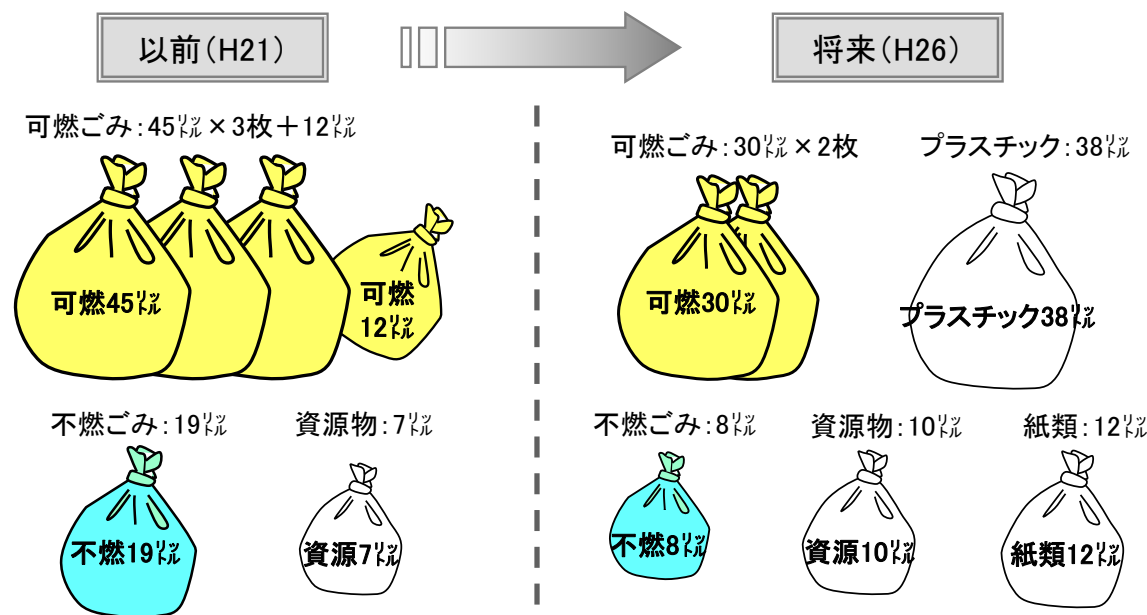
以前(H21)

将来(H26)

可燃ごみ:45ﾘｯﾄﾙ×3枚+12ﾘｯﾄﾙ

可燃45ﾘｯﾄﾙ

可燃12ﾘｯﾄﾙ

不燃ごみ:19ﾘｯﾄﾙ

資源物:7ﾘｯﾄﾙ

不燃19ﾘｯﾄﾙ

資源7ﾘｯﾄﾙ

可燃ごみ:30ﾘｯﾄﾙ×2枚

プラスチック:38ﾘｯﾄﾙ

可燃30ﾘｯﾄﾙ

プラスチック38ﾘｯﾄﾙ

不燃ごみ:8ﾘｯﾄﾙ

資源物:10ﾘｯﾄﾙ

紙類:12ﾘｯﾄﾙ

不燃8ﾘｯﾄﾙ

資源10ﾘｯﾄﾙ

紙類12ﾘｯﾄﾙ